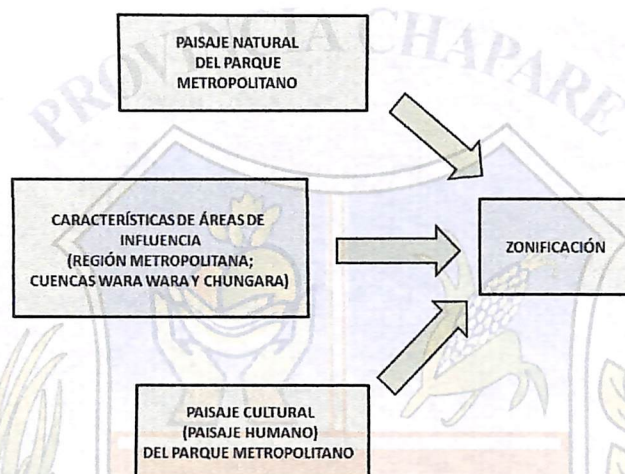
PROVINCIA CHAPARE

PAISAJE NATURAL DEL PARQUE METROPOLITANO

CARACTERÍSTICAS DE ÁREAS DE INFLUENCIA (REGIÓN METROPOLITANA; CUENCAS WARA WARA Y CHUNGARA)

ZONIFICACIÓN

PAISAJE CULTURAL (PAISAJE HUMANO) DEL PARQUE METROPOLITANO